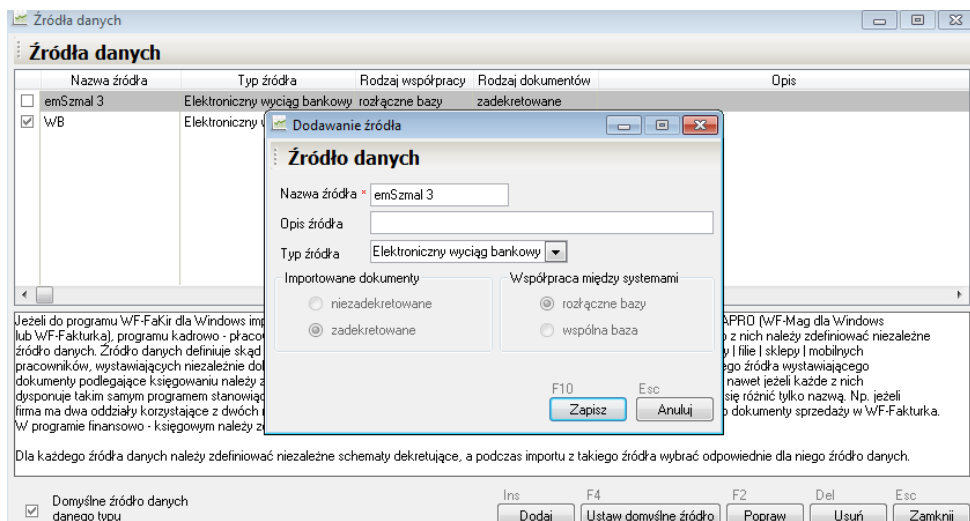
Źródła danych

Źródła danych

| | Nazwa źródła | Typ źródła | Rodzaj współpracy | Rodzaj dokumentów | Opis |
|---|---|---|---|---|---|
| ☐ | emSzmal 3 | Elektroniczny wyciąg bankowy | rozłączne bazy | zadekretowane | |
| ☑ | WB | Elektroniczny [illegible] | | | |

Jeżeli do programu WF-FaKir dla Windows imp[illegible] APRO (WF-Mag dla Windows lub WF-Fakturka), programu kadrowo - płaco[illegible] z nich należy zdefiniować niezależne źródło danych. Źródło danych definiuje skąd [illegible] y | filie | sklepy | mobilnych pracowników, wystawiających niezależnie do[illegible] ego źródła wystawiającego dokumenty podlegające księgowaniu należy z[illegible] nawet jeżeli każde z nich dysponuje takim samym programem stanowiąc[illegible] się różnić tylko nazwą. Np. jeżeli firma ma dwa oddziały korzystające z dwóch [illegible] o dokumenty sprzedaży w WF-Fakturka. W programie finansowo - księgowym należy z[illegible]

Dla każdego źródła danych należy zdefiniować niezależne schematy dekretujące, a podczas importu z takiego źródła wybrać odpowiednie dla niego źródło danych.

Dodawanie źródła

Źródło danych

Nazwa źródła * emSzmal 3

Opis źródła

Typ źródła Elektroniczny wyciąg bankowy

Importowane dokumenty
niezadekretowane
zadekretowane

Współpraca między systemami
rozłączne bazy
wspólna baza

F10 Zapisz
Esc Anuluj

☑ Domyślne źródło danych danego typu

Ins Dodaj
F4 Ustaw domyślne źródło
F2 Popraw
Del Usuń
Esc Zamknij